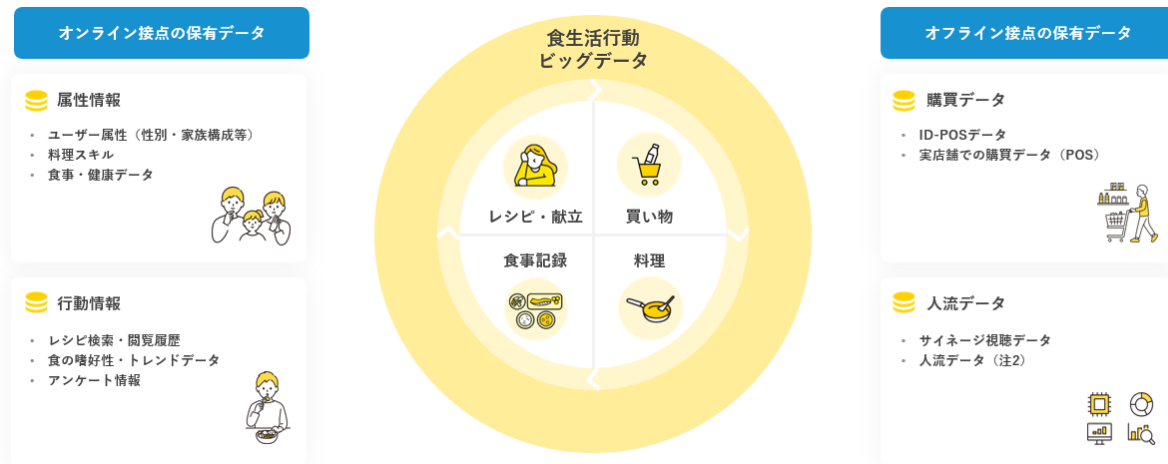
オンライン接点の保有データ

属性情報

・ ユーザー属性（性別・家族構成等）
・ 料理スキル
・ 食事・健康データ

行動情報

・ レシピ検索・閲覧履歴
・ 食の嗜好性・トレンドデータ
・ アンケート情報

食生活行動
ビッグデータ

レシピ・献立

買い物

食事記録

料理

オフライン接点の保有データ

購買データ

・ ID-POSデータ
・ 実店舗での購買データ（POS）

人流データ

・ サイネージ視聴データ
・ 人流データ（注2）